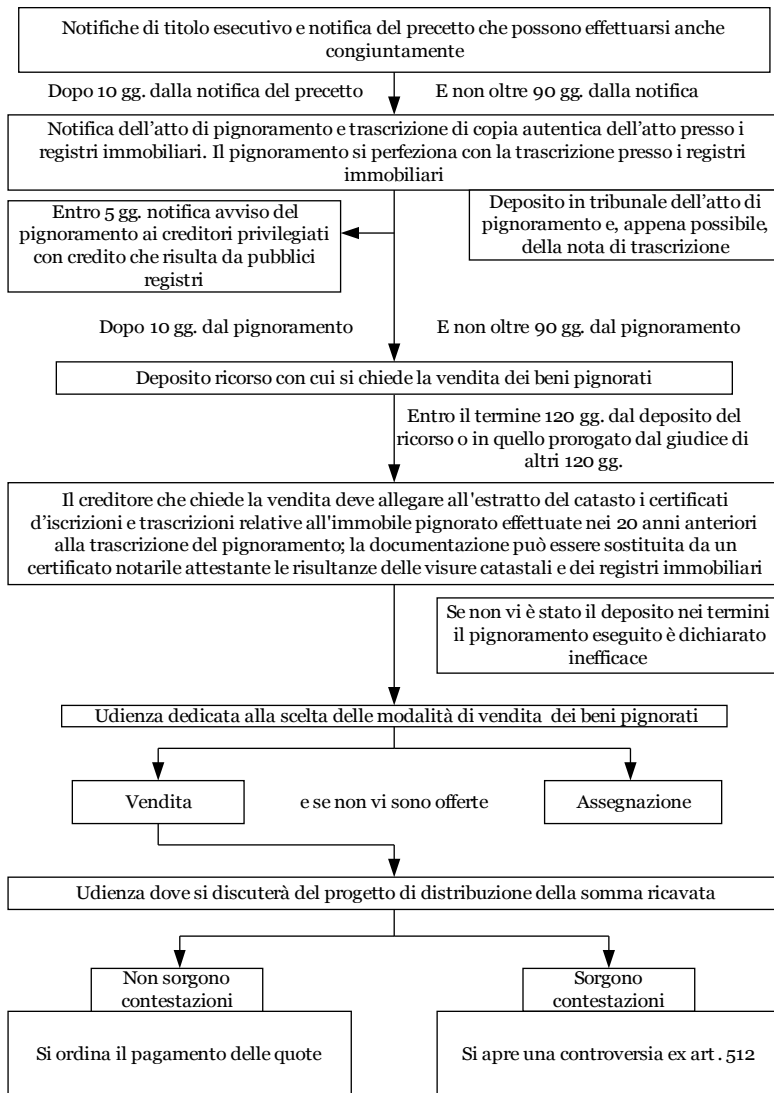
Notifiche di titolo esecutivo e notifica del precetto che possono effettuarsi anche congiuntamente

Dopo 10 gg. dalla notifica del precetto

E non oltre 90 gg. dalla notifica

Notifica dell'atto di pignoramento e trascrizione di copia autentica dell'atto presso i registri immobiliari. Il pignoramento si perfeziona con la trascrizione presso i registri immobiliari

Deposito in tribunale dell'atto di pignoramento e, appena possibile, della nota di trascrizione

Entro 5 gg. notifica avviso del pignoramento ai creditori privilegiati con credito che risulta da pubblici registri

Dopo 10 gg. dal pignoramento

E non oltre 90 gg. dal pignoramento

Deposito ricorso con cui si chiede la vendita dei beni pignorati

Entro il termine 120 gg. dal deposito del ricorso o in quello prorogato dal giudice di altri 120 gg.

Il creditore che chiede la vendita deve allegare all'estratto del catasto i certificati d'iscrizioni e trascrizioni relative all'immobile pignorato effettuate nei 20 anni anteriori alla trascrizione del pignoramento; la documentazione può essere sostituita da un certificato notarile attestante le risultanze delle visure catastali e dei registri immobiliari

Se non vi è stato il deposito nei termini il pignoramento eseguito è dichiarato inefficace

Udienza dedicata alla scelta delle modalità di vendita dei beni pignorati

Vendita

e se non vi sono offerte

Assegnazione

Udienza dove si discuterà del progetto di distribuzione della somma ricavata

Non sorgono contestazioni

Sorgono contestazioni

Si ordina il pagamento delle quote

Si apre una controversia ex art. 512